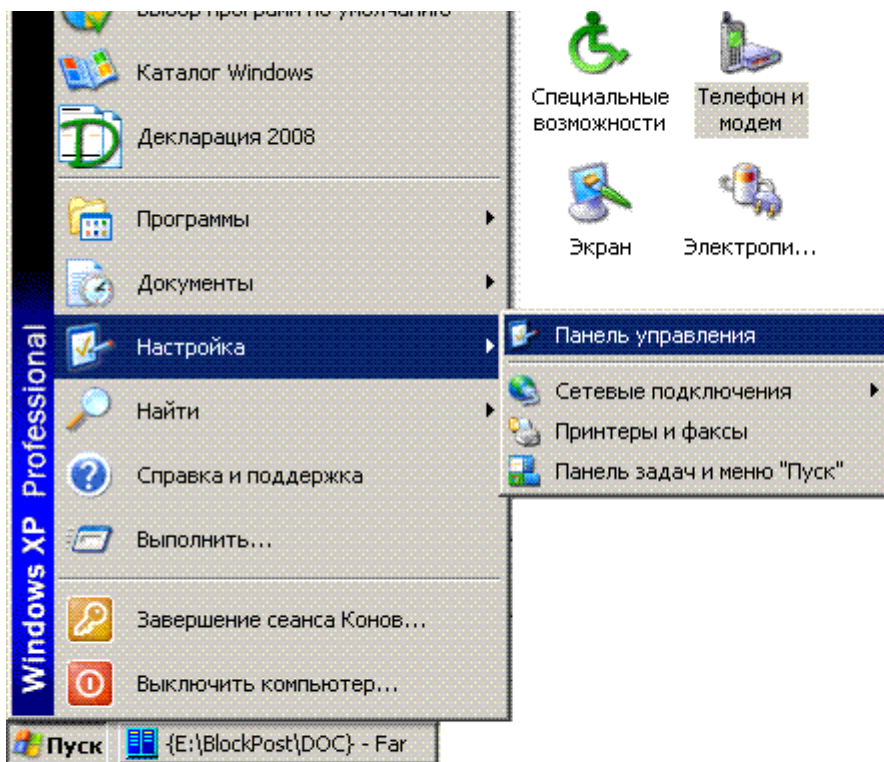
Выбор программ по умолчанию
Каталог Windows
Декларация 2008
Программы
Документы
Настройка
Найти
Справка и поддержка
Выполнить...
Завершение сеанса Конов...
Выключить компьютер...

Windows XP Professional

Специальные возможности
Телефон и модем
Экран
Электропи...

Панель управления
Сетевые подключения
Принтеры и факсы
Панель задач и меню "Пуск"

Пуск
{E:\BlockPost\DOC} - Far